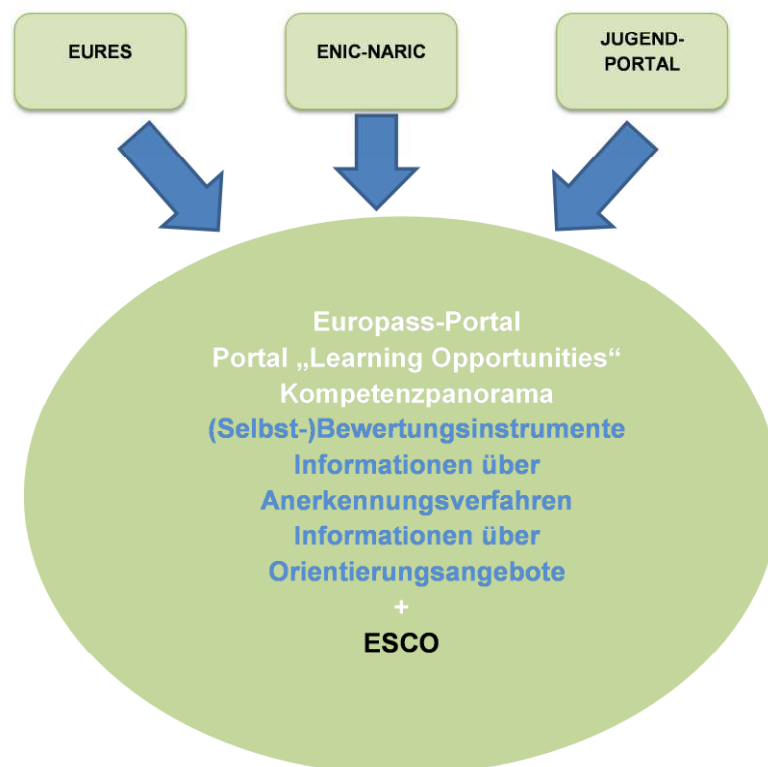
EURES

ENIC-NARIC

JUGEND-PORTAL

Europass-Portal
Portal „Learning Opportunities“
Kompetenzpanorama
(Selbst-)Bewertungsinstrumente
Informationen über Anerkennungsverfahren
Informationen über Orientierungsangebote
+
ESCO